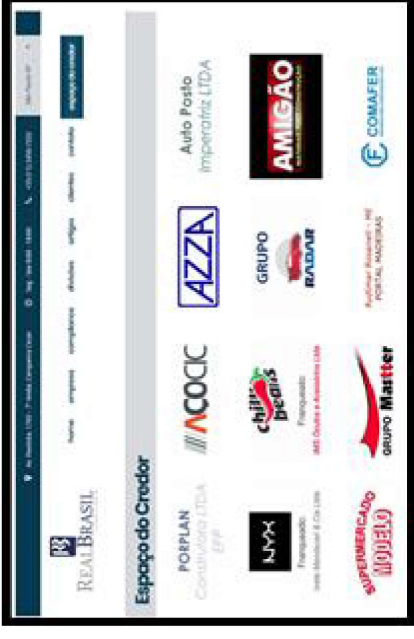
REAL BRASIL

home empresa competência dívidas artigos clientes contato espaço do credor

Espaço do Credor

PORPLAN Construtora LTDA EPP

ACOCIC

AZZA

Auto Posto Imperatriz LTDA

NYX Franqueado

Chilli beans Franqueado

GRUPO RADAR

AMIGÃO

SUPERMERCADO MODELO

GRUPO Mattar

PORTAL MADEIRAS

COMAFER